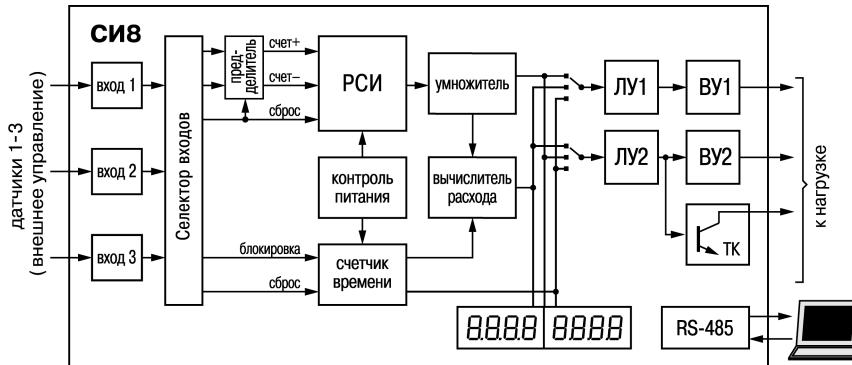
СИ8

датчики 1-3
( внешнее управление)

вход 1

вход 2

вход 3

Селектор входов

пред-делитель

счет+

счет–

сброс

РСИ

умножитель

ЛУ1

ВУ1

ЛУ2

ВУ2

контроль питания

вычислитель расхода

ТК

к нагрузке

блокировка

сброс

счетчик времени

8.8.8.8 8.8.8.8

RS-485